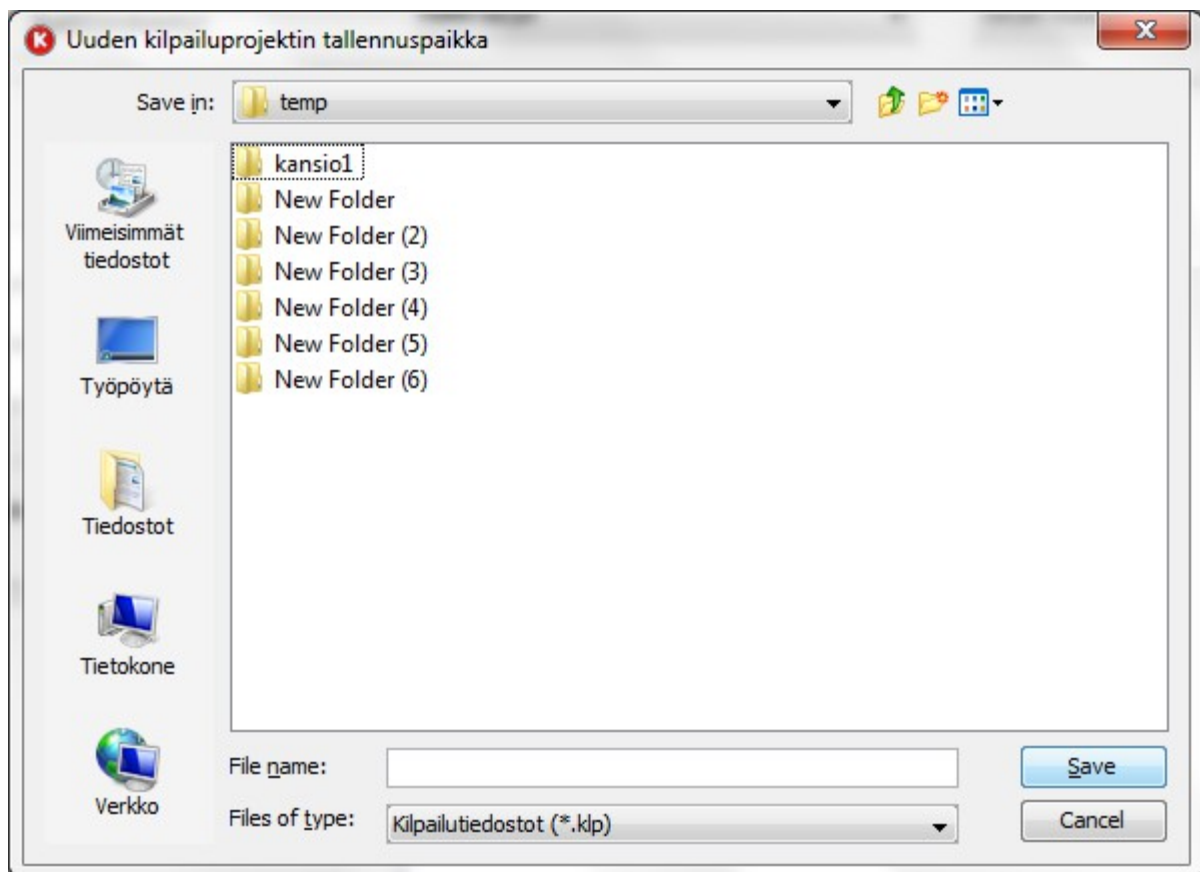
Uuden kilpailuprojektin tallennuspaikka

Save in: temp

Viimeisimmät tiedostot

Työpöytä

Tiedostot

Tietokone

Verkko

kansio1
New Folder
New Folder (2)
New Folder (3)
New Folder (4)
New Folder (5)
New Folder (6)

File name:

Files of type: Kilpailutiedostot (*.klp)

Save

Cancel